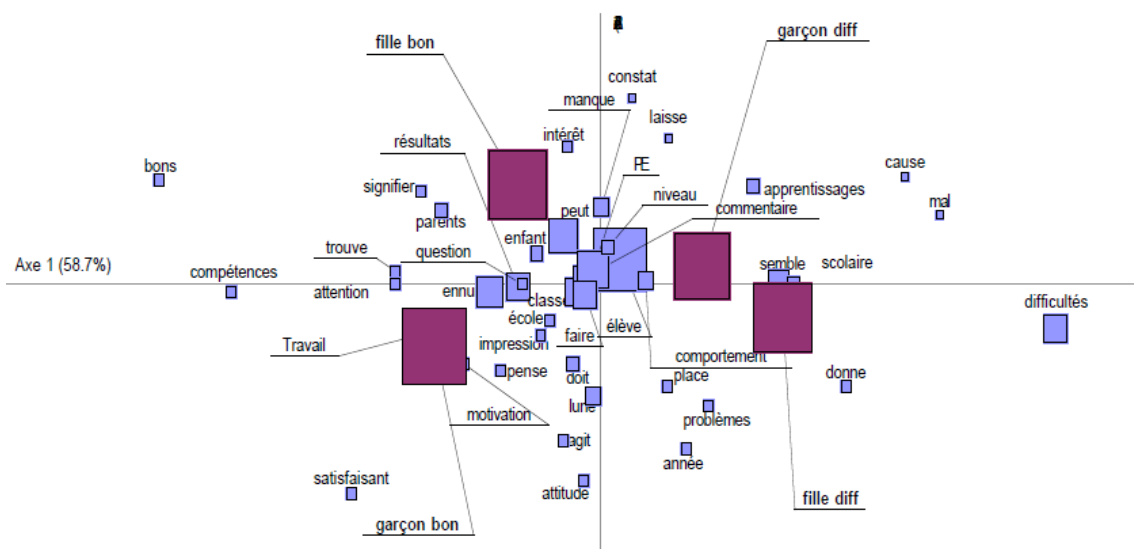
garçon diff

fille bon

constat

manque

laisse

intérêt

résultats

PE

cause

bons

signifier

niveau

apprentissages

mal

parents

peut

commentaire

enfant

trouve

question

Axe 1 (58.7%)

semble

scolaire

compétences

attention

ennu

classe

difficultés

école

élève

faire

Travail

impression

comportement

pense

doit

place

donne

lune

problèmes

motivation

agit

année

satisfaisant

attitude

fille diff

garçon bon